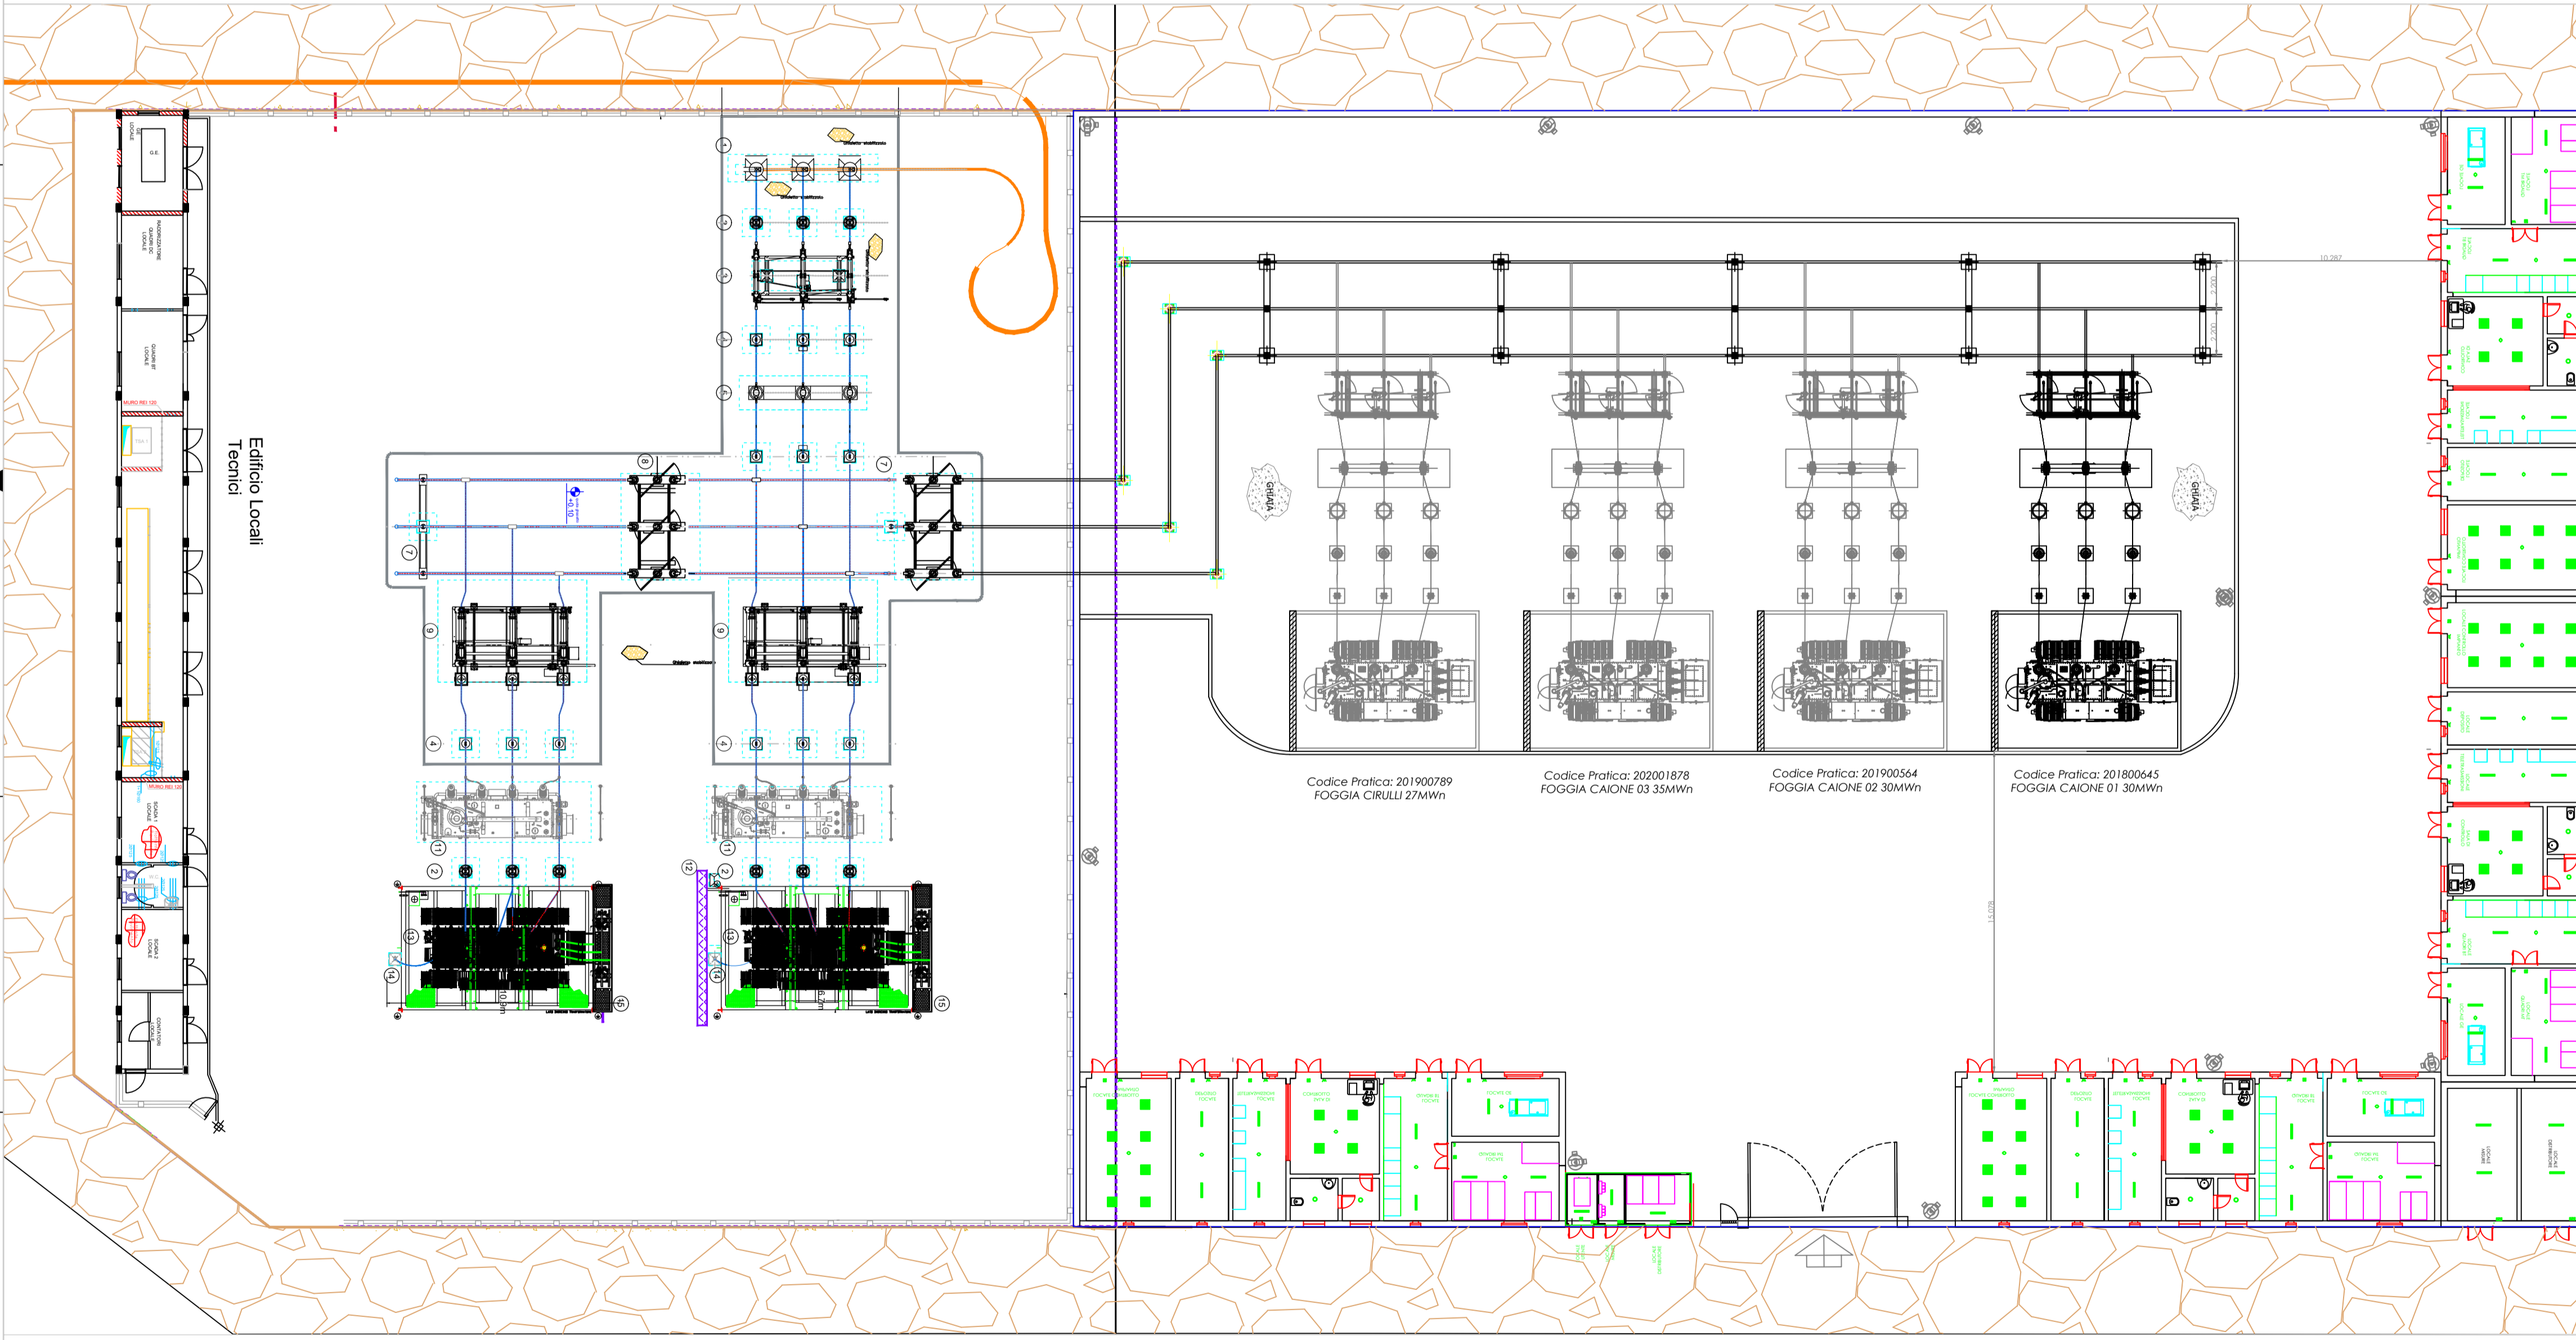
Edificio Locali Tecnici

GHIAIA

GHIAIA

Codice Pratica: 201900789
FOGGIA CIRULLI 27MWn

Codice Pratica: 202001878
FOGGIA CAIONE 03 35MWn

Codice Pratica: 201900564
FOGGIA CAIONE 02 30MWn

Codice Pratica: 201800645
FOGGIA CAIONE 01 30MWn

MURO REI 120

MURO REI 120